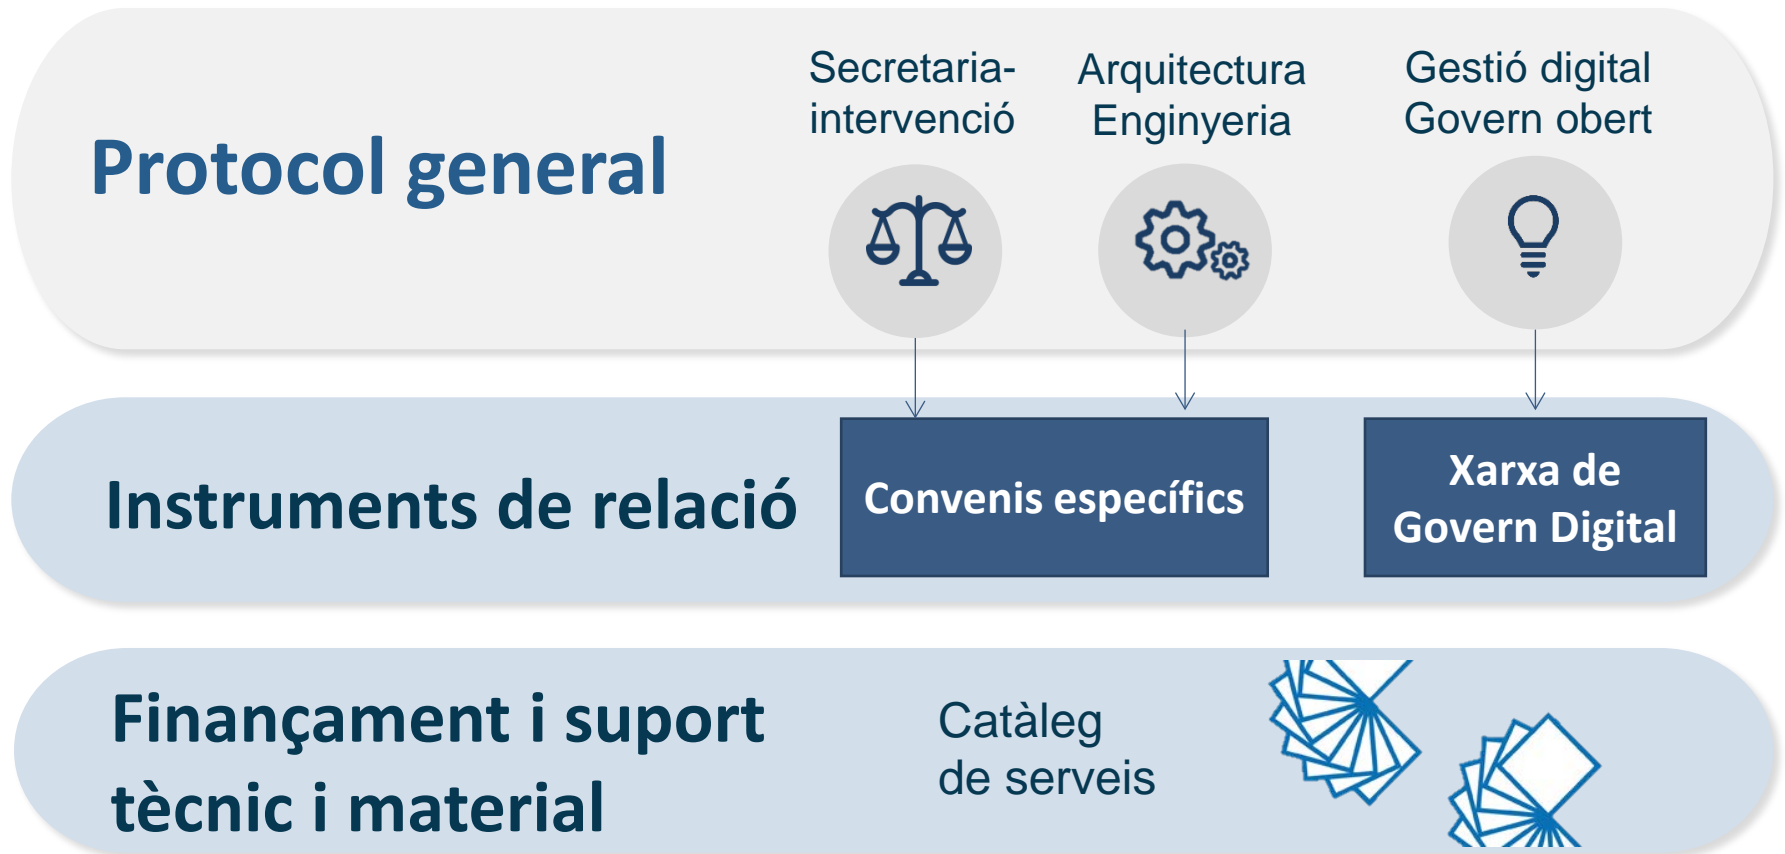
Protocol general

Secretaria-intervenció

Arquitectura Enginyeria

Gestió digital Govern obert

Instruments de relació

Convenis específics

Xarxa de Govern Digital

Finançament i suport tècnic i material

Catàleg de serveis